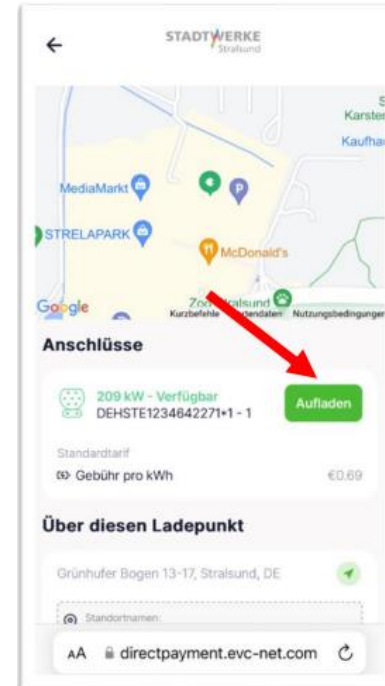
STADTWERKE
Stralsund

S
Karster
Kaufha
MediaMarkt
STRELAPARK
McDonald's
Google
Zoo Stralsund
Kurzbefehle Kartendaten Nutzungsbedingungen

Anschlüsse

209 kW - Verfügbar
DEHSTE1234642271\*1 - 1
Aufladen

Standardtarif
Gebühr pro kWh
€0.69

Über diesen Ladepunkt

Grünhufer Bogen 13-17, Stralsund, DE

Standortnamen:

AA directpayment.evc-net.com